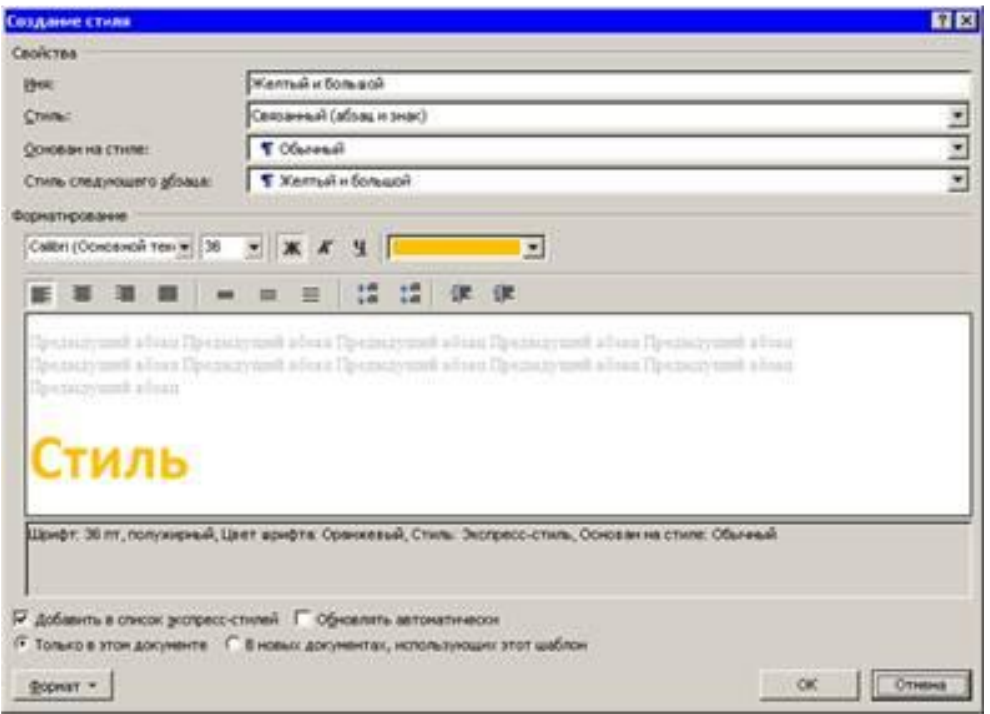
Создание стиля

Свойства

Имя: Желтый и большой

Стиль: Связанный (абзац и знак)

Основан на стиле: ¶ Обычный

Стиль следующего абзаца: ¶ Желтый и большой

Форматирование

Calibri (Основной тек 36 Ж К Ч

Предыдущий абзац Предыдущий абзац Предыдущий абзац Предыдущий абзац Предыдущий абзац Предыдущий абзац Предыдущий абзац Предыдущий абзац Предыдущий абзац Предыдущий абзац Предыдущий абзац

Стиль

Шрифт: 36 пт, полужирный, Цвет шрифта: Оранжевый, Стиль: Экспресс-стиль, Основан на стиле: Обычный

Добавить в список экспресс-стилей Обновлять автоматически

Только в этом документе В новых документах, использующих этот шаблон

Формат ▾ ОК Отмена